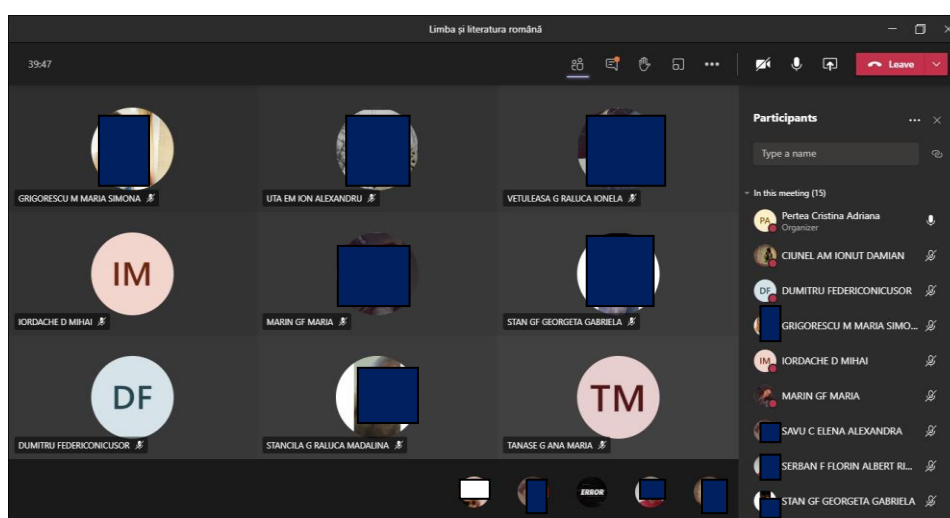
Limba și literatura română

39:47

Leave

GRIGORESCU M MARIA SIMONA

UTA EM ION ALEXANDRU

VETULEASA G RALUCA IONELA

IM

IORDACHE D MIHAI

MARIN GF MARIA

STAN GF GEORGETA GABRIELA

DF

DUMITRU FEDERICONICUSOR

STANCILA G RALUCA MADALINA

TM

TANASE G ANA MARIA

ERROR

Participants

Type a name

In this meeting (15)

PA Pertea Cristina Adriana
Organizer

CIUNEL AM IONUT DAMIAN

DF DUMITRU FEDERICONICUSOR

GRIGORESCU M MARIA SIMO...

IM IORDACHE D MIHAI

MARIN GF MARIA

SAVU C ELENA ALEXANDRA

SERBAN F FLORIN ALBERT RI...

STAN GF GEORGETA GABRIELA